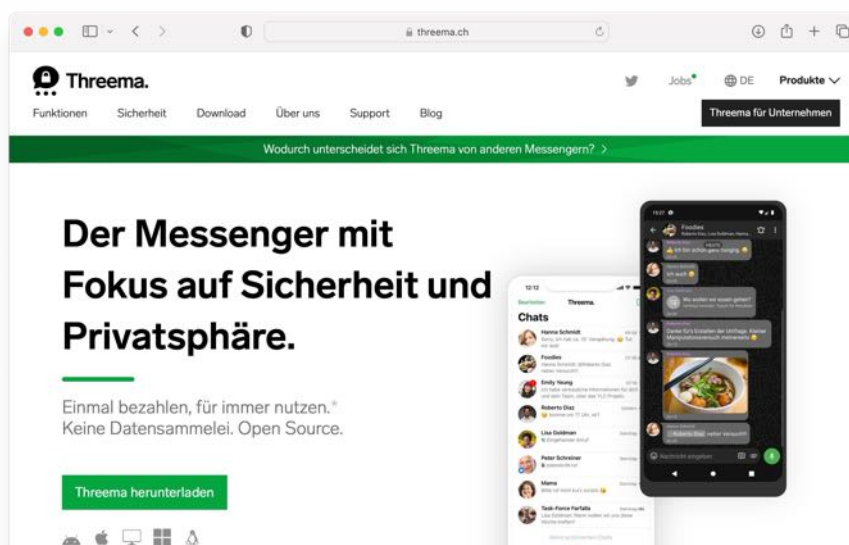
threema.ch

Threema.

Jobs DE Produkte

Funktionen Sicherheit Download Über uns Support Blog

Threema für Unternehmen

Wodurch unterscheidet sich Threema von anderen Messengern? >

Der Messenger mit Fokus auf Sicherheit und Privatsphäre.

Einmal bezahlen, für immer nutzen.* Keine Datensammelei. Open Source.

Threema herunterladen

Chats

Hanna Schmidt

Foodies

Emily Yeung

Roberto Diaz

Lisa Goldman

Peter Schreiner

Mama

Task-Force Farfalla

Foodies

Wo wollen wir essen gehen?

Danke fürs Erstellen der Umfrage.

Nachricht eingeben